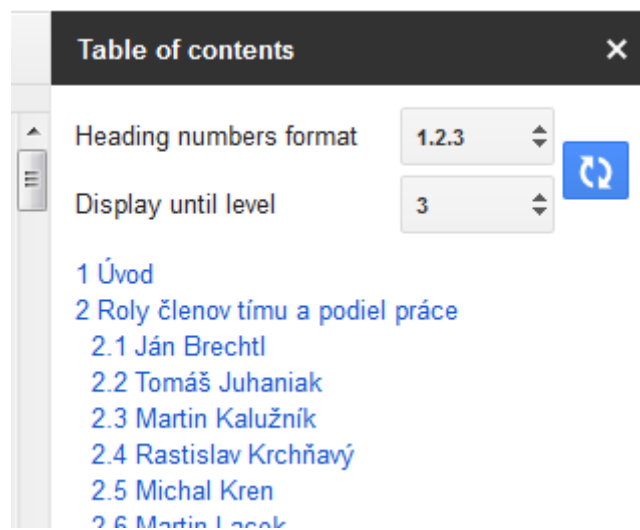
Table of contents ×

Heading numbers format 1.2.3

Display until level 3

1 Úvod
2 Roly členov tímu a podiel práce
2.1 Ján Brechtl
2.2 Tomáš Juhaniak
2.3 Martin Kalužník
2.4 Rastislav Krchňavý
2.5 Michal Kren
2.6 Martin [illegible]